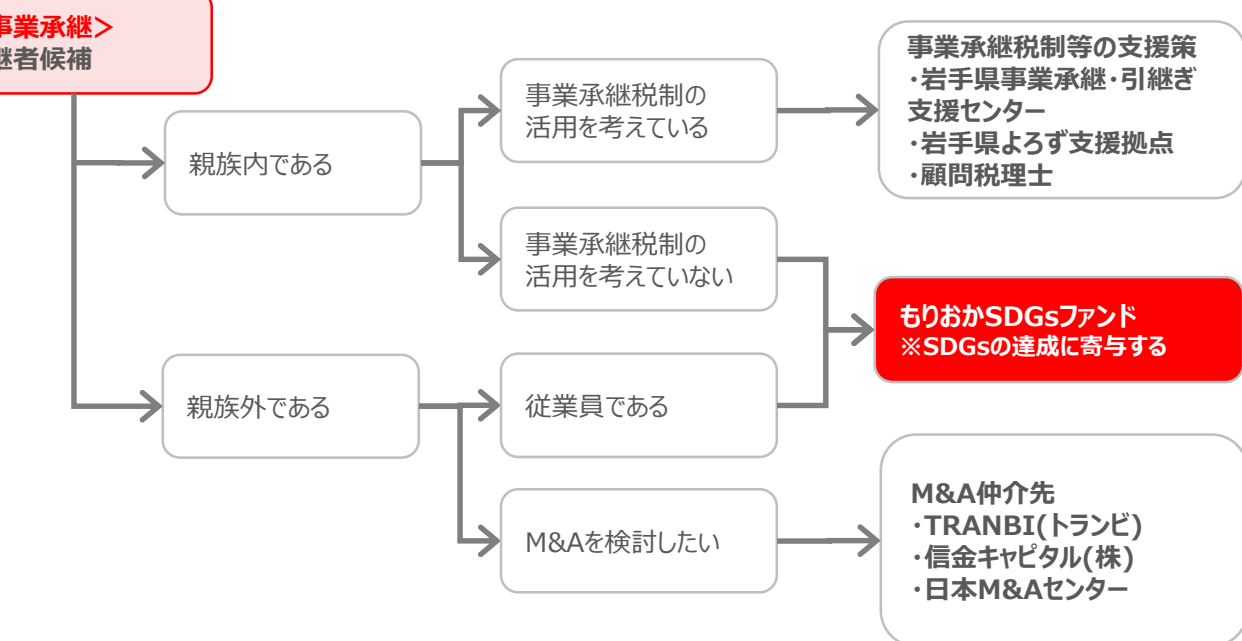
事業承継＞
継者候補

親族内である

事業承継税制の活用を考えている

事業承継税制等の支援策
・岩手県事業承継・引継ぎ支援センター
・岩手県よろず支援拠点
・顧問税理士

事業承継税制の活用を考えていない

もりおかSDGsファンド
※SDGsの達成に寄与する

親族外である

従業員である

M&Aを検討したい

M&A仲介先
・TRANBI(トランビ)
・信金キャピタル(株)
・日本M&Aセンター